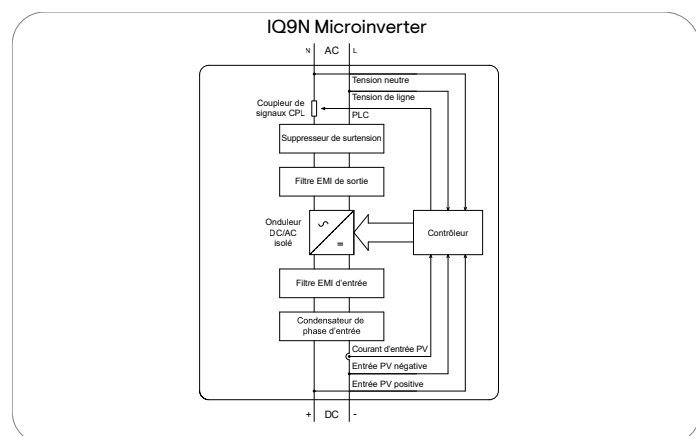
IQ9N Microinverter

N AC L

Tension neutre

Tension de ligne

Coupleur de signaux CPL

PLC

Suppresseur de surtension

Filtre EMI de sortie

Onduleur DC/AC isolé

~

=

Contrôleur

Filtre EMI d'entrée

Condensateur de phase d'entrée

Courant d'entrée PV

Entrée PV négative

Entrée PV positive

+ DC -